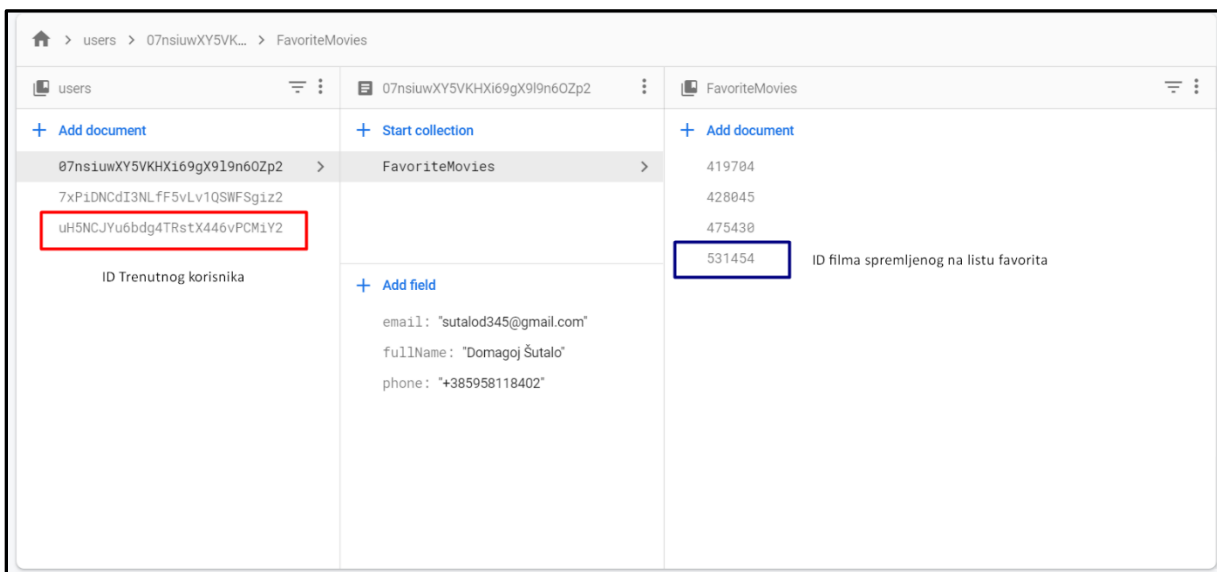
> users > 07nsiuwXY5VK... > FavoriteMovies

users

+ Add document

07nsiuwXY5VKHXi69gX9l9n6OZp2 >

7xPiDNCdI3NLfF5vLv1QSWFSgiz2

uH5NCJYu6bdg4TRstX446vPCMiY2

ID Trenutnog korisnika

07nsiuwXY5VKHXi69gX9l9n6OZp2

+ Start collection

FavoriteMovies >

+ Add field

email: "sutalod345@gmail.com"

fullName: "Domagoj Šutalo"

phone: "+385958118402"

FavoriteMovies

+ Add document

419704

428045

475430

531454

ID filma spremljenog na listu favorita